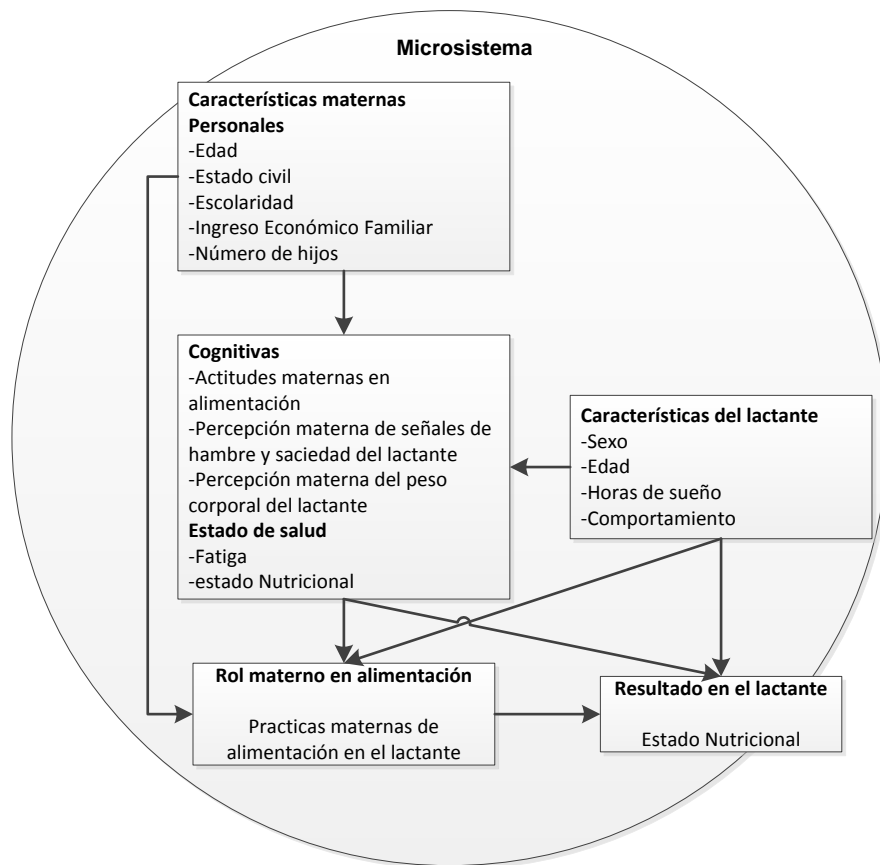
Microsistema

Características maternas
Personales
-Edad
-Estado civil
-Escolaridad
-Ingreso Económico Familiar
-Número de hijos

Cognitivas
-Actitudes maternas en alimentación
-Percepción materna de señales de hambre y saciedad del lactante
-Percepción materna del peso corporal del lactante
Estado de salud
-Fatiga
-estado Nutricional

Características del lactante
-Sexo
-Edad
-Horas de sueño
-Comportamiento

Rol materno en alimentación

Practicas maternas de alimentación en el lactante

Resultado en el lactante

Estado Nutricional